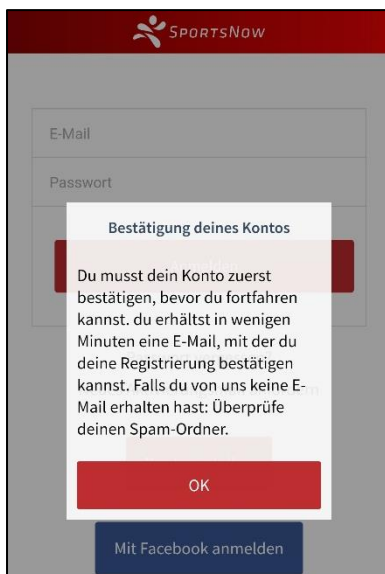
SportsNow

E-Mail

Passwort

Bestätigung deines Kontos

Du musst dein Konto zuerst bestätigen, bevor du fortfahren kannst. du erhältst in wenigen Minuten eine E-Mail, mit der du deine Registrierung bestätigen kannst. Falls du von uns keine E-Mail erhalten hast: Überprüfe deinen Spam-Ordner.

OK

Mit Facebook anmelden